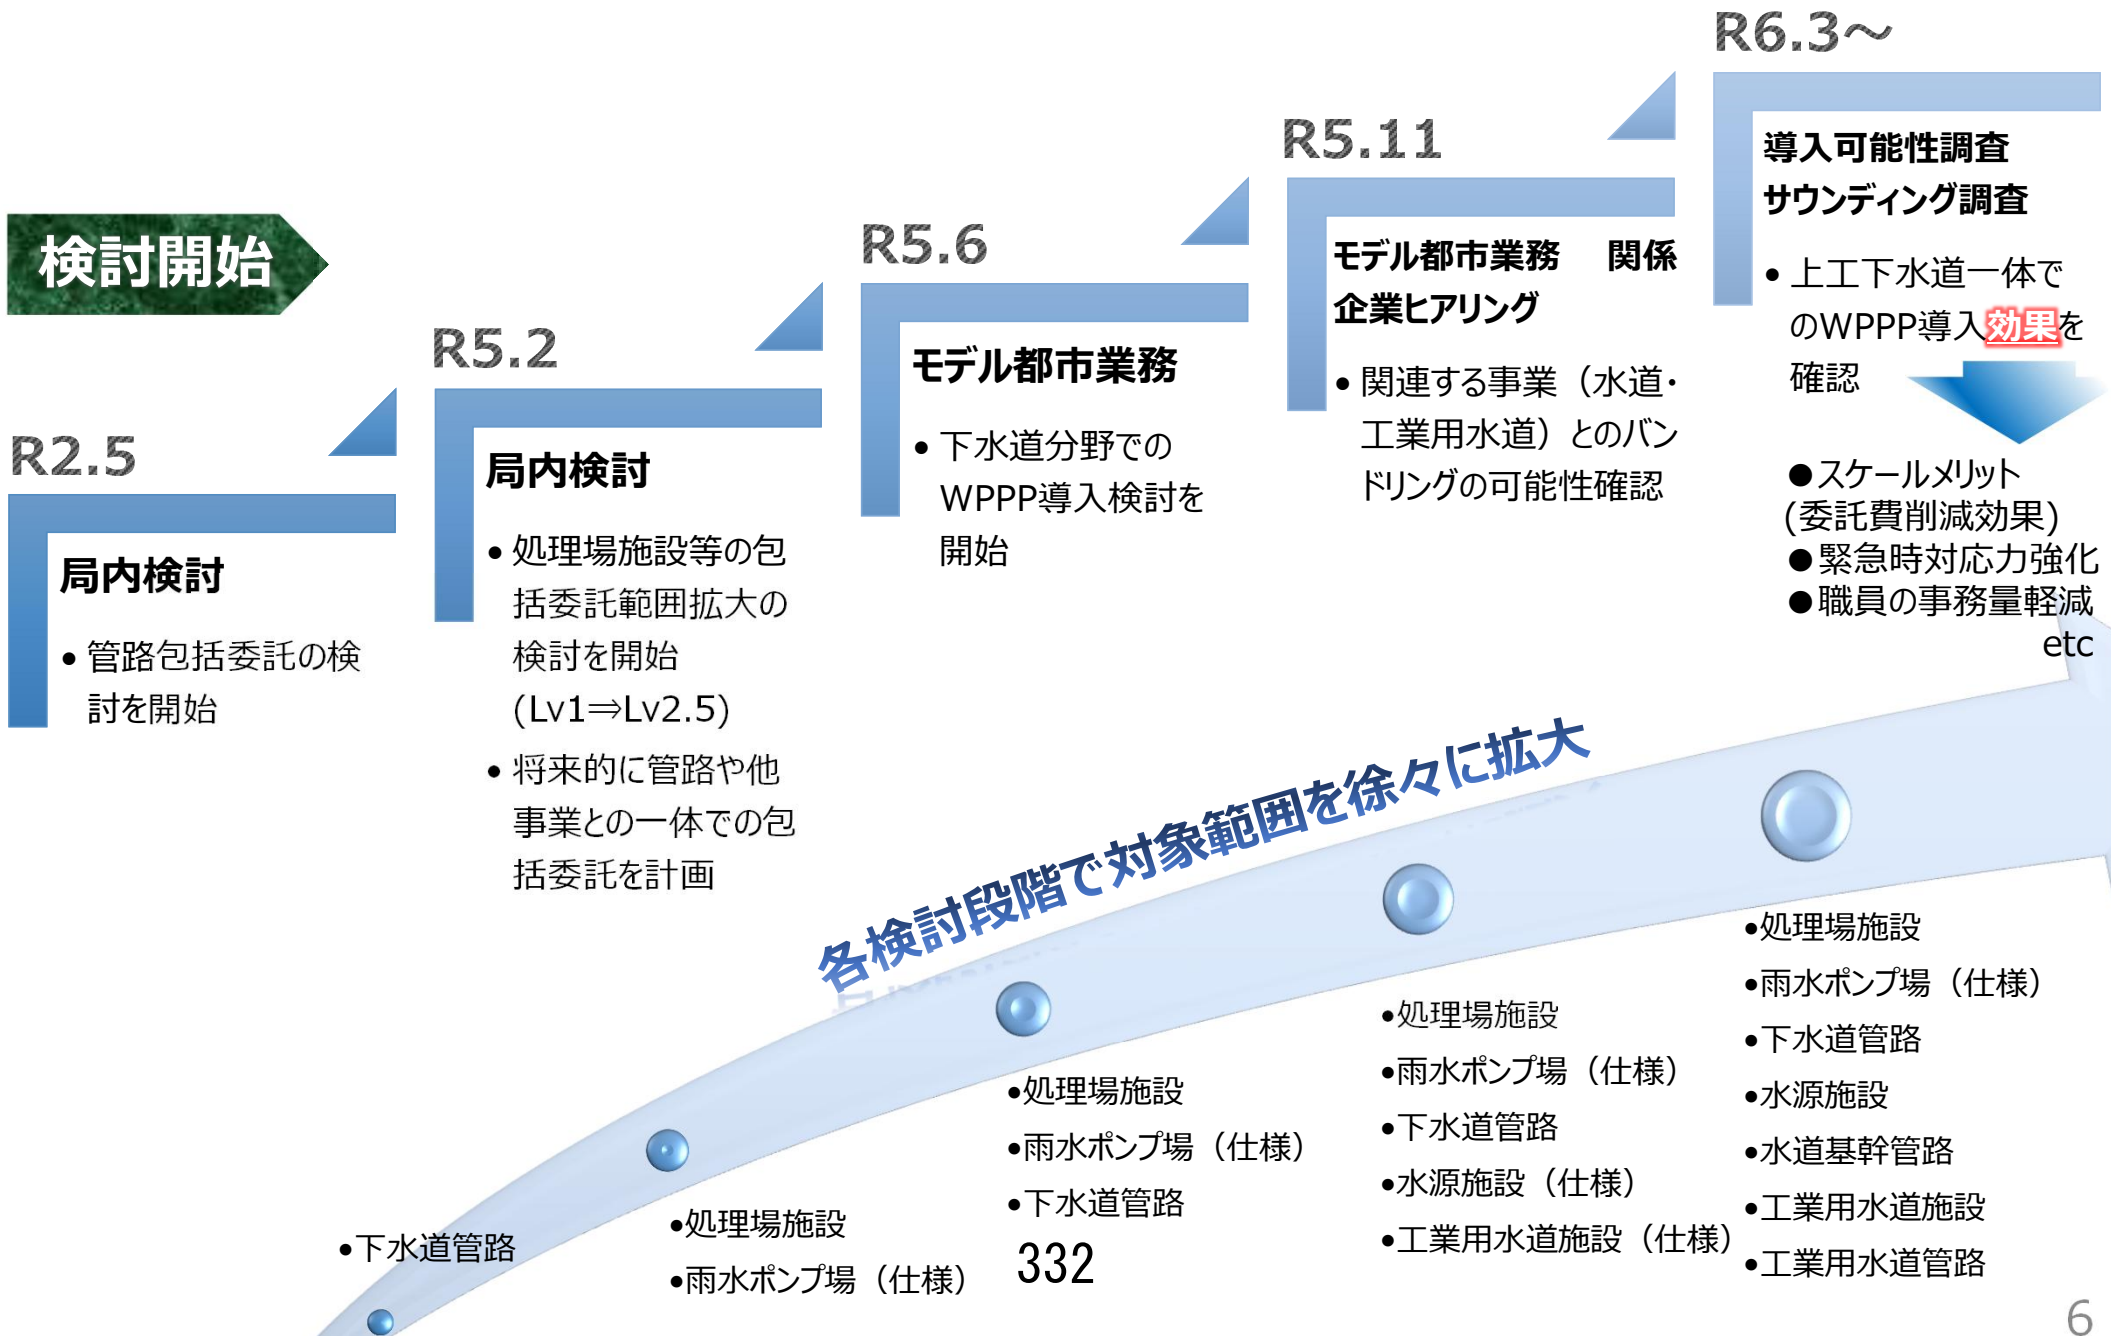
検討開始

R2.5

局内検討

• 管路包括委託の検討を開始

R5.2

局内検討

• 処理場施設等の包括委託範囲拡大の検討を開始 (Lv1⇒Lv2.5)

• 将来的に管路や他事業との一体での包括委託を計画

R5.6

モデル都市業務

• 下水道分野でのWPPP導入検討を開始

R5.11

モデル都市業務　関係企業ヒアリング

• 関連する事業（水道・工業用水道）とのバンドリングの可能性確認

R6.3～

導入可能性調査
サウンディング調査

• 上工下水道一体でのWPPP導入効果を確認

●スケールメリット（委託費削減効果）
●緊急時対応力強化
●職員の事務量軽減
etc

各検討段階で対象範囲を徐々に拡大

•下水道管路

•処理場施設
•雨水ポンプ場（仕様）

•処理場施設
•雨水ポンプ場（仕様）
•下水道管路
332

•処理場施設
•雨水ポンプ場（仕様）
•下水道管路
•水源施設（仕様）
•工業用水道施設（仕様）

•処理場施設
•雨水ポンプ場（仕様）
•下水道管路
•水源施設
•水道基幹管路
•工業用水道施設
•工業用水道管路

6